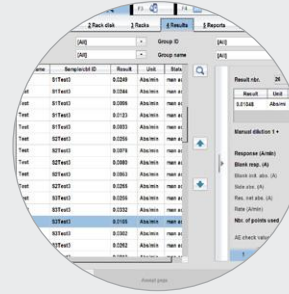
F3 F4

2 Rack disk 3 Racks 4 Results 5 Reports

[All] Group ID [All]

[All] Group name [All]

| Name | Sample/ctrl ID | Result | Unit | Statu |
|---|---|---|---|---|
| Test | S1Test3 | 0.0249 | Abs/min | man a |
| Test | S1Test3 | 0.0133 | Abs/min | man a |
| Test | S1Test3 | 0.0086 | Abs/min | man a |
| Test | S1Test3 | 0.0123 | Abs/min | man a |
| Test | S1Test3 | 0.0003 | Abs/min | man a |
| Test | S2Test3 | 0.0026 | Abs/min | man a |
| Test | S2Test3 | 0.0078 | Abs/min | man a |
| Test | S2Test3 | 0.0080 | Abs/min | man a |
| Test | S2Test3 | 0.0063 | Abs/min | man a |
| Test | S2Test3 | 0.0076 | Abs/min | man a |
| Test | S3Test3 | 0.0355 | Abs/min | man a |
| Test | S3Test3 | 0.0332 | Abs/min | man a |
| Test | S3Test3 | 0.0185 | Abs/min | man a |
| Test | S3Test3 | 0.0302 | Abs/min | man a |
| Test | S3Test3 | 0.0382 | Abs/min | man a |

Result nbr. 24

| Result | Unit |
|---|---|
| 0.01848 | Abs/mi |

Manual dilution 1 +

Response (A/min)
Blank resp. (A)
Blank init. abs. (A)
Side abs. (A)
Res. init abs. (A)
Rate (A/min)
Nbr. of points used

AE check value

Accept prop